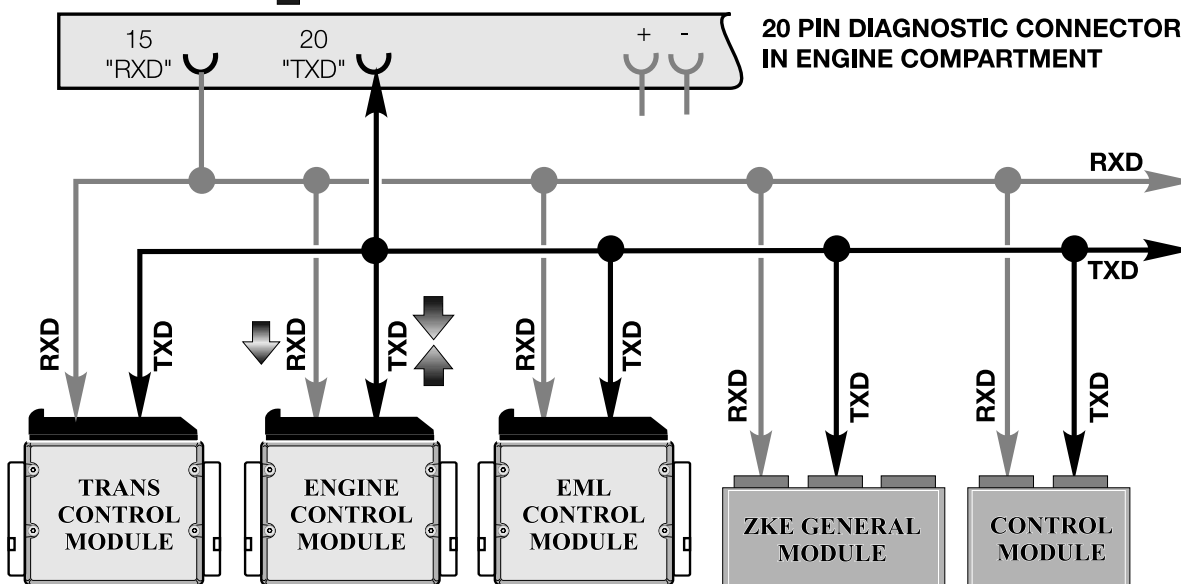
15
"RXD"

20
"TXD"

+
-

20 PIN DIAGNOSTIC CONNECTOR
IN ENGINE COMPARTMENT

RXD

TXD

RXD
TXD

RXD
TXD

RXD
TXD

RXD
TXD

RXD
TXD

TRANS
CONTROL
MODULE

ENGINE
CONTROL
MODULE

EML
CONTROL
MODULE

ZKE GENERAL
MODULE

CONTROL
MODULE